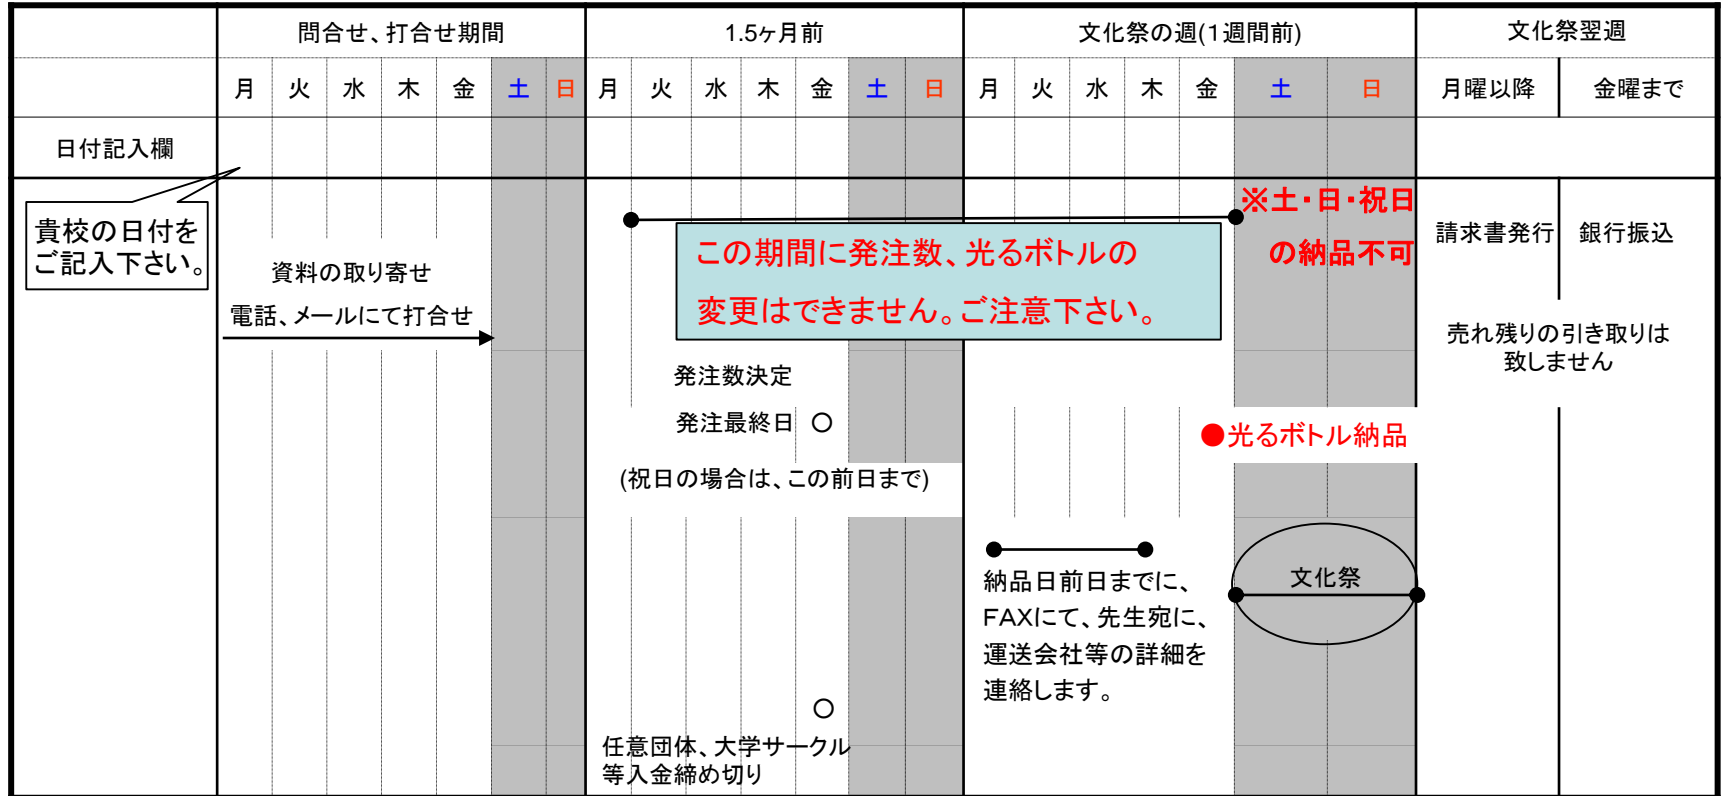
| | 問合せ、打合せ期間 | | | | | | | 1.5ヶ月前 | | | | | | | 文化祭の週(1週間前) | | | | | | | 文化祭翌週 | |
|---|---|---|---|---|---|---|---|---|---|---|---|---|---|---|---|---|---|---|---|---|---|---|---|
| | 月 | 火 | 水 | 木 | 金 | 土 | 日 | 月 | 火 | 水 | 木 | 金 | 土 | 日 | 月 | 火 | 水 | 木 | 金 | 土 | 日 | 月曜以降 | 金曜まで |
| 日付記入欄 | | | | | | | | | | | | | | | | | | | | | | | |

貴校の日付をご記入下さい。

資料の取り寄せ

電話、メールにて打合せ

この期間に発注数、光るボトルの変更はできません。ご注意下さい。

※土・日・祝日の納品不可

請求書発行

銀行振込

売れ残りの引き取りは致しません

発注数決定

発注最終日 ○

(祝日の場合は、この前日まで)

●光るボトル納品

納品日前日までに、FAXにて、先生宛に、運送会社等の詳細を連絡します。

文化祭

○

任意団体、大学サークル等入金締め切り